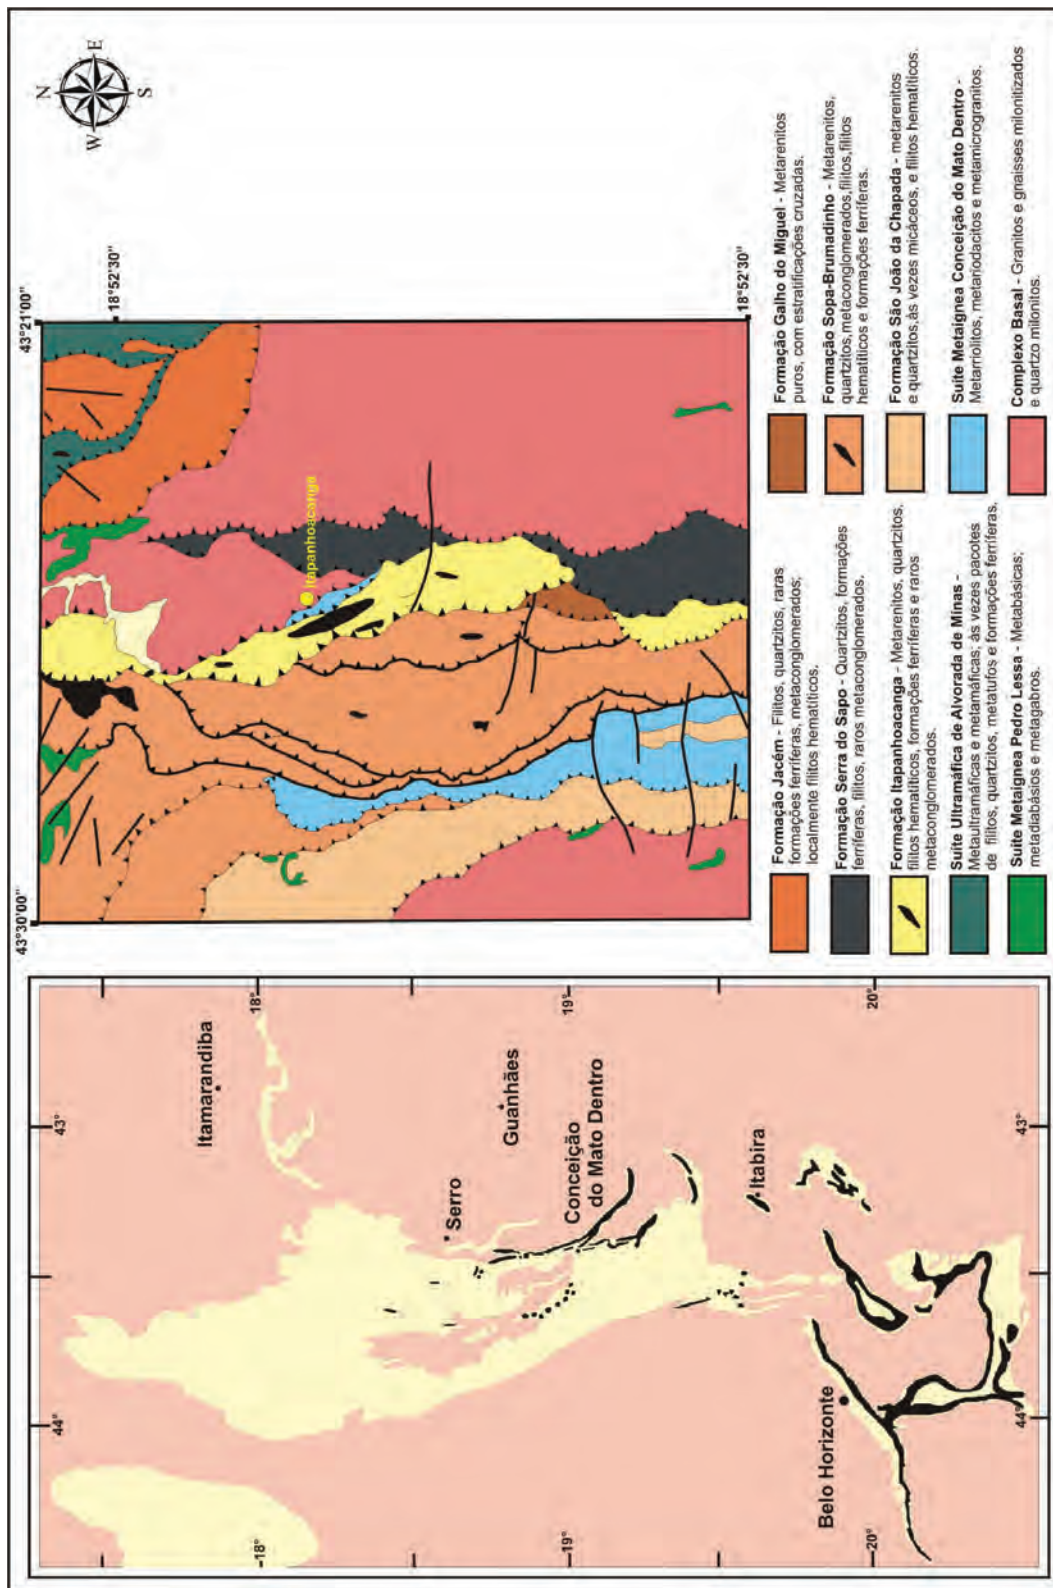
Itamarandiba
18°
-18°
43°
44°
Serro
Guanhães
Conceição do Mato Dentro
19°
19°
Itabira
Belo Horizonte
20°
-20°
43°
44°

43°30'00''
43°21'00''
18°52'30''
18°52'30''
Itapanhoacanga
N
E
S
W

Formação Jacém - Filitos, quartzitos, raras formações ferríferas, metaconglomerados; localmente filitos hematíticos.

Formação Serra do Sapo - Quartzitos, formações ferríferas, filitos, raros metaconglomerados.

Formação Itapanhoacanga - Metarenitos, quartzitos, filitos hematíticos, formações ferríferas e raros metaconglomerados.

Suíte Ultramáfica de Alvorada de Minas - Metaultramáficas e metamáficas; às vezes pacotes de filitos, quartzitos, metatufos e formações ferríferas.

Suíte Metaígnea Pedro Lessa - Metabásicas; metadiabásios e metagabros.

Formação Galho do Miguel - Metarenitos puros, com estratificações cruzadas.

Formação Sopa-Brumadinho - Metarenitos, quartzitos, metaconglomerados, filitos, filitos hematíticos e formações ferríferas.

Formação São João da Chapada - metarenitos e quartzitos, às vezes micáceos, e filitos hematíticos.

Suíte Metaígnea Conceição do Mato Dentro - Metarriolitos, metariodacitos e metamicrogranitos.

Complexo Basal - Granitos e gnaisses milonitizados e quartzo milonitos.